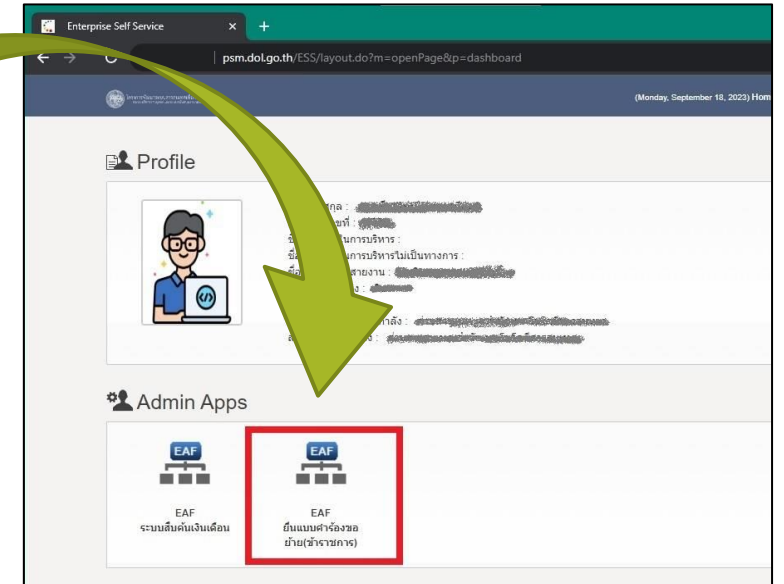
Enterprise Self Service

psm.dol.go.th/ESS/layout.do?m=openPage&p=dashboard

(Monday, September 18, 2023) Hom

Profile

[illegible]กุล : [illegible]
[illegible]ที่ : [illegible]
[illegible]การบริหาร :
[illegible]การบริหารไม่เป็นทางการ :
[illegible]สายงาน : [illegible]
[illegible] : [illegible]

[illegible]กำลัง : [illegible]
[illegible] : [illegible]

Admin Apps

EAF

EAF
ระบบสืบค้นเงินเดือน

EAF

EAF
ยื่นแบบคำร้องขอย้าย(ข้าราชการ)